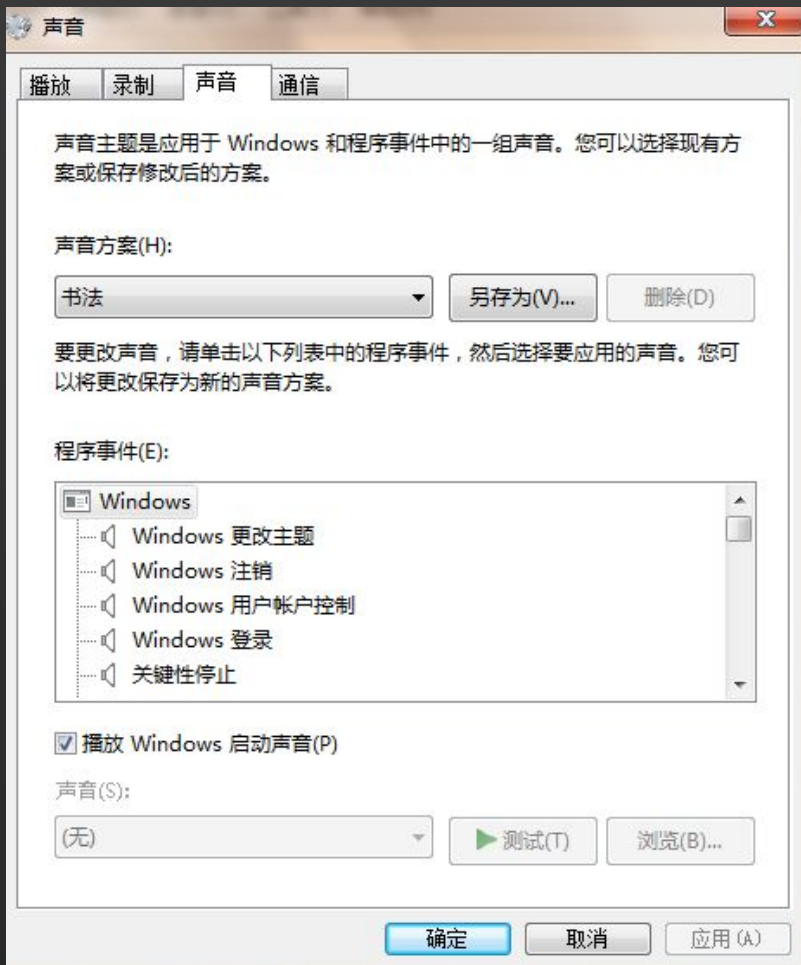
声音

播放 录制 声音 通信

声音主题是应用于 Windows 和程序事件中的一组声音。您可以选择现有方案或保存修改后的方案。

声音方案(H):

书法

另存为(V)...

删除(D)

要更改声音，请单击以下列表中的程序事件，然后选择要应用的声音。您可以将更改保存为新的声音方案。

程序事件(E):

Windows
Windows 更改主题
Windows 注销
Windows 用户帐户控制
Windows 登录
关键性停止

播放 Windows 启动声音(P)

声音(S):

(无)

测试(T)

浏览(B)...

确定 取消 应用(A)